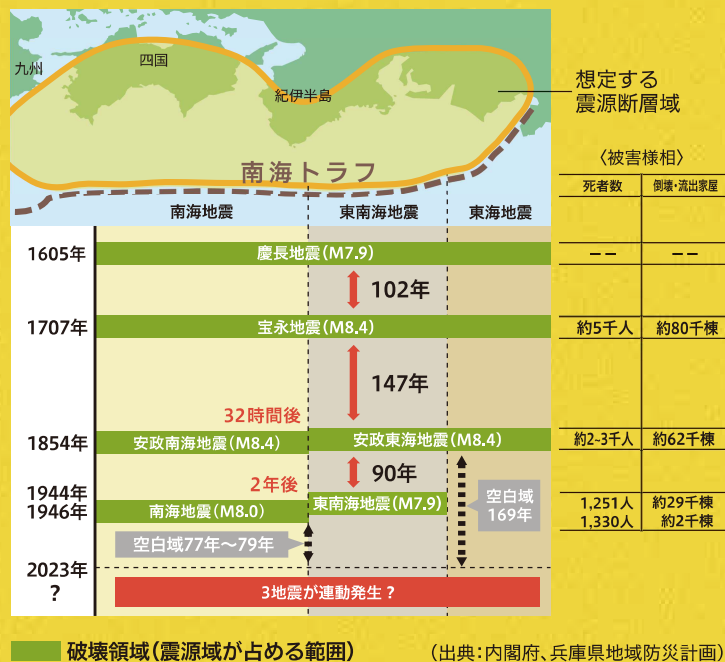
九州

四国

紀伊半島

想定する震源断層域

南海トラフ

南海地震 | 東南海地震 | 東海地震

〈被害様相〉

| 死者数 | 倒壊・流出家屋 |
|---|---|
| ーー | ーー |
| 約5千人 | 約80千棟 |
| 約2-3千人 | 約62千棟 |
| 1,251人 1,330人 | 約29千棟 約2千棟 |

1605年

慶長地震（M7.9）

102年

1707年

宝永地震（M8.4）

147年

32時間後

1854年

安政南海地震（M8.4）

安政東海地震（M8.4）

90年

2年後

1944年
1946年

東南海地震（M7.9）

南海地震（M8.0）

空白域169年

空白域77年〜79年

2023年
？

3地震が連動発生？

破壊領域（震源域が占める範囲）

（出典：内閣府、兵庫県地域防災計画）